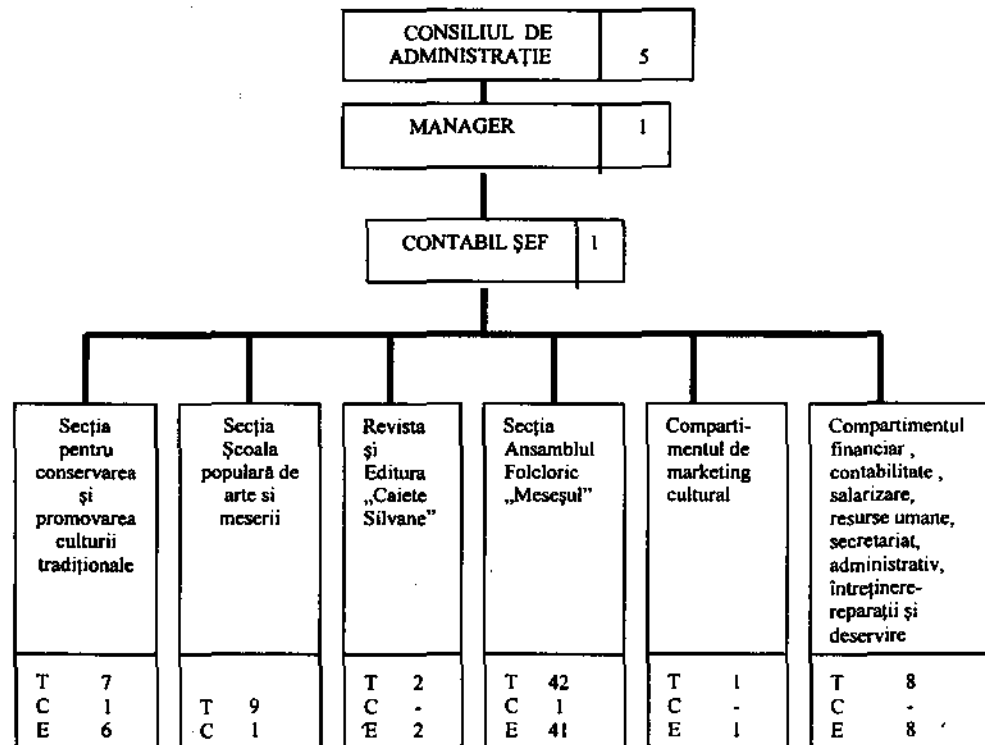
CONSILIUL DE ADMINISTRAȚIE 5

MANAGER 1

CONTABIL ȘEF 1

Secția pentru conservarea și promovarea culturii tradiționale

T 7
C 1
E 6

Secția Școala populară de arte si meserii

T 9
C 1

Revista și Editura „Caiete Silvane"

T 2
C -
E 2

Secția Ansamblul Folcloric „Meseșul"

T 42
C 1
E 41

Compartimentul de marketing cultural

T 1
C -
E 1

Compartimentul financiar , contabilitate , salarizare, resurse umane, secretariat, administrativ, întreținere-reparații și deservire

T 8
C -
E 8